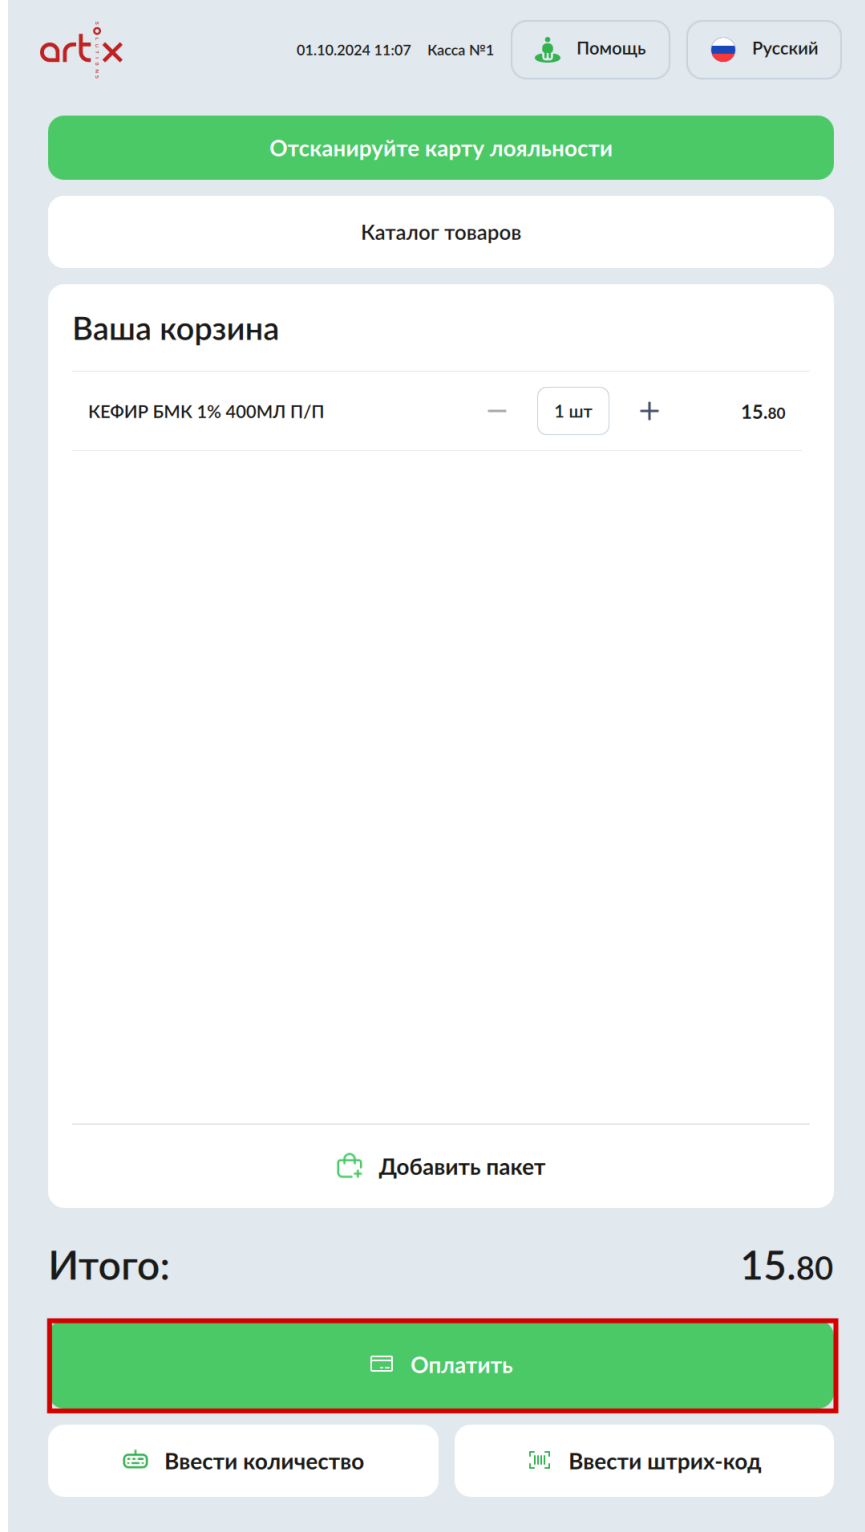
artix SOLUTIONS

01.10.2024 11:07 Касса №1

Помощь

Русский

Отсканируйте карту лояльности

Каталог товаров

Ваша корзина

КЕФИР БМК 1% 400МЛ П/П — 1 шт + 15.80

Добавить пакет

Итого: 15.80

Оплатить

Ввести количество

Ввести штрих-код